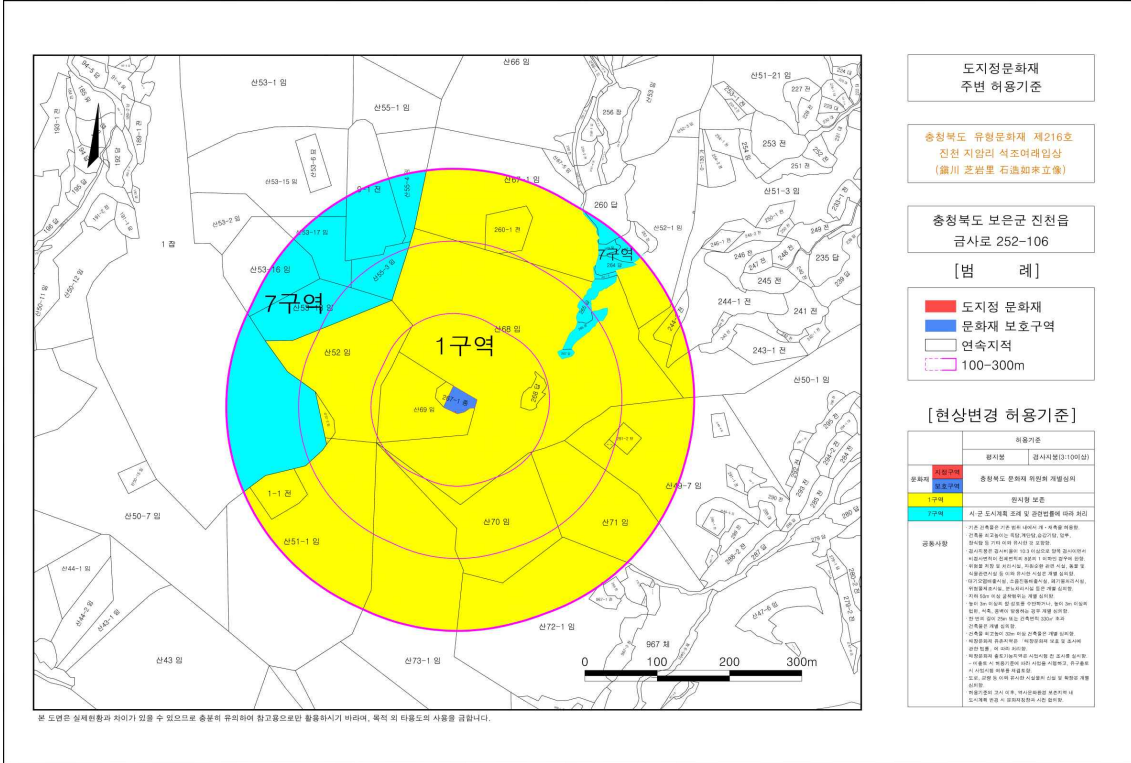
도지정문화재
주변 허용기준

충청북도 유형문화재 제216호
진천 지암리 석조여래입상
(鎭川 芝岩里 石造如來立像)

충청북도 보은군 진천읍
금사로 252-106

[범 례]

도지정 문화재
문화재 보호구역
연속지적
100-300m

[현상변경 허용기준]

| | | 허용기준 | |
|---|---|---|---|
| | | 평지붕 | 경사지붕(3:10이상) |
| 문화재 | 지정구역 보호구역 | 충청북도 문화재 위원회 개별심의 | |
| 1구역 | | 원지형 보존 | |
| 7구역 | | 시·군 도시계획 조례 및 관련법률에 따라 처리 | |
| 공통사항 | | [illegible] | |

7구역
7구역
1구역

산66 임
산53-1 임
산55-1 임
산51-21 임
산53-15 임
산53-2 임
산53-17 임
산53-16 임
산52 임
산68 임
산69 임
산50-1 임
산50-7 임
산51-1 임
산70 임
산71 임
산44-1 임
산43 임
산73-1 임
산72-1 임
산49-7 임
산51-3 임
산52-1 임
산67-1 임
1 잡
1-1 전
260 답
260-1 전
244-1 전
243-1 전
241 전
245 전
235 답
253 전
256 전
967 체

0 100 200 300m

본 도면은 실제현황과 차이가 있을 수 있으므로 충분히 유의하여 참고용으로만 활용하시기 바라며, 목적 외 타용도의 사용을 금합니다.